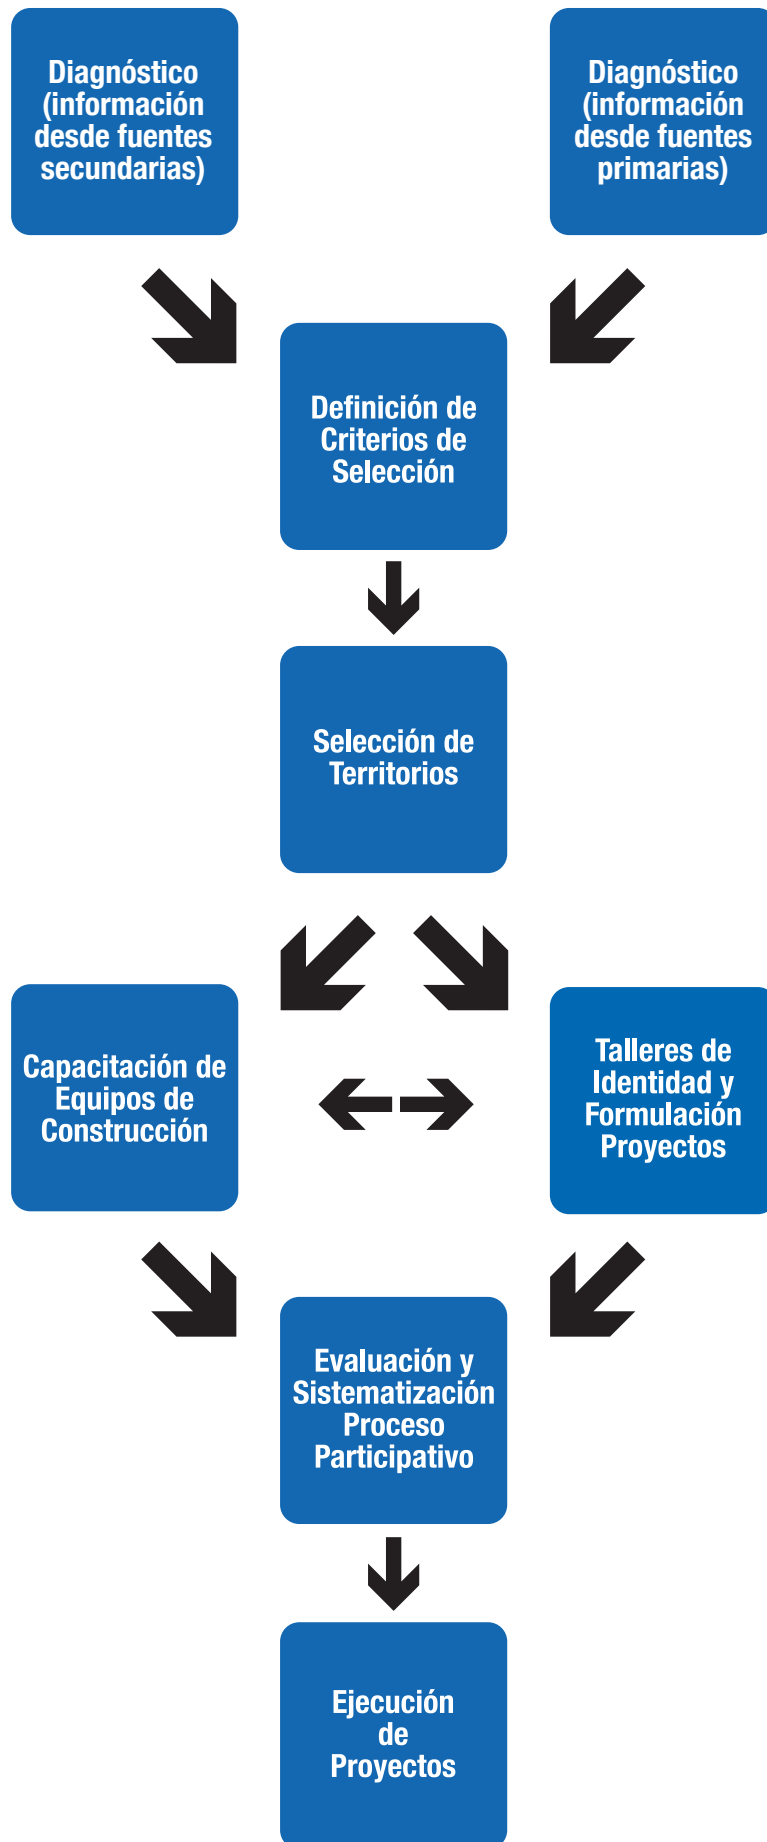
Diagnóstico (información desde fuentes secundarias)

Diagnóstico (información desde fuentes primarias)

Definición de Criterios de Selección

Selección de Territorios

Capacitación de Equipos de Construcción

Talleres de Identidad y Formulación Proyectos

Evaluación y Sistematización Proceso Participativo

Ejecución de Proyectos